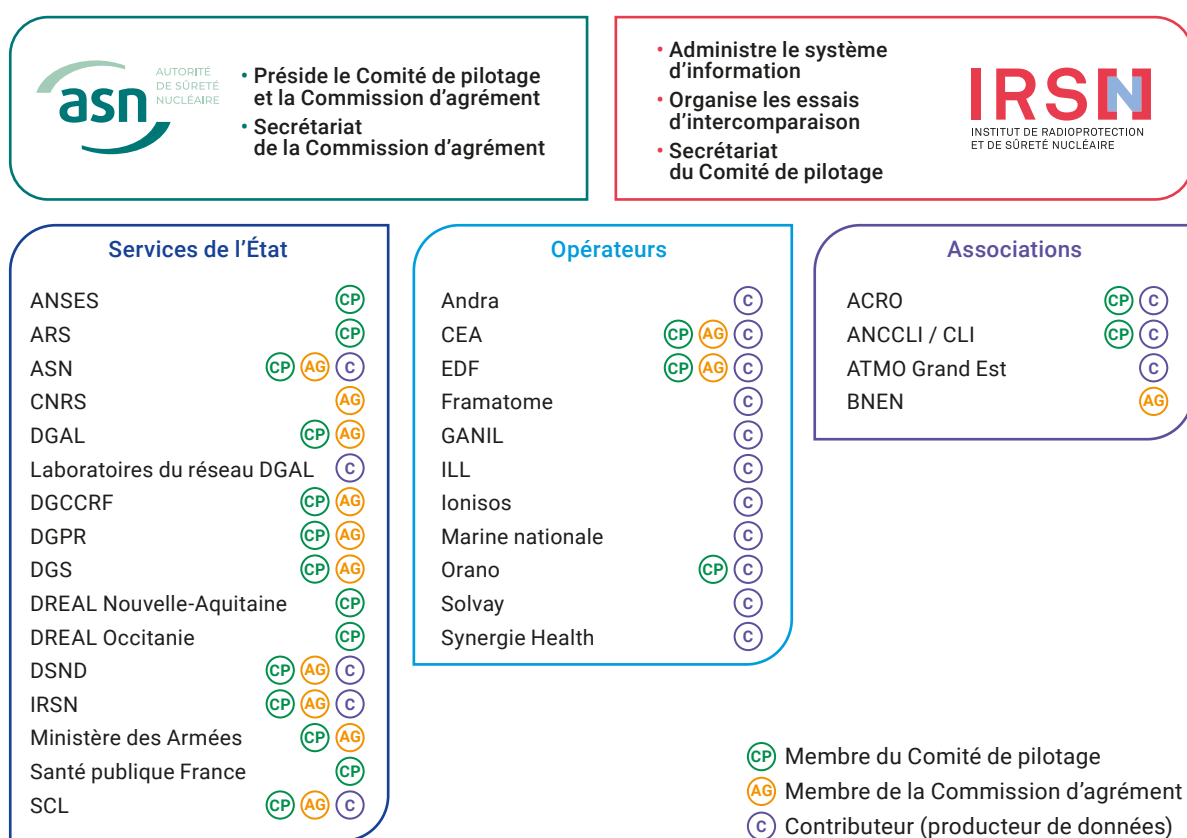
asn AUTORITÉ DE SÛRETÉ NUCLÉAIRE

• Préside le Comité de pilotage et la Commission d'agrément
• Secrétariat de la Commission d'agrément

• Administre le système d'information
• Organise les essais d'intercomparaison
• Secrétariat du Comité de pilotage

IRSN INSTITUT DE RADIOPROTECTION ET DE SÛRETÉ NUCLÉAIRE

Services de l'État

ANSES CP
ARS CP
ASN CP AG C
CNRS AG
DGAL CP AG
Laboratoires du réseau DGAL C
DGCCRF CP AG
DGPR CP AG
DGS CP AG
DREAL Nouvelle-Aquitaine CP
DREAL Occitanie CP
DSND CP AG C
IRSN CP AG C
Ministère des Armées CP AG
Santé publique France CP
SCL CP AG C

Opérateurs

Andra C
CEA CP AG C
EDF CP AG C
Framatome C
GANIL C
ILL C
Ionisos C
Marine nationale C
Orano CP C
Solvay C
Synergie Health C

Associations

ACRO CP C
ANCCLI / CLI CP C
ATMO Grand Est C
BNEN AG

CP Membre du Comité de pilotage
AG Membre de la Commission d'agrément
C Contributeur (producteur de données)